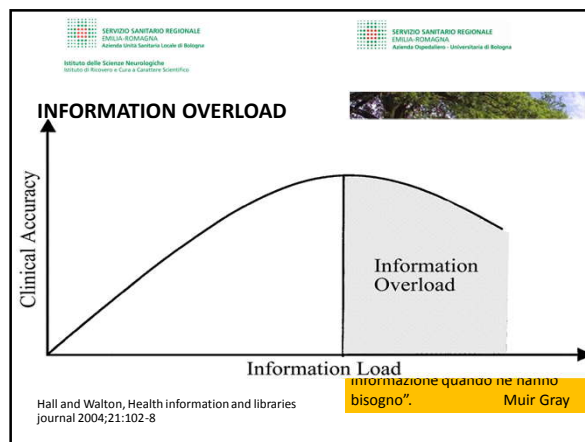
SERVIZIO SANITARIO REGIONALE
EMILIA-ROMAGNA
Azienda Unità Sanitaria Locale di Bologna

Istituto delle Scienze Neurologiche
Istituto di Ricovero e Cura a Carattere Scientifico

SERVIZIO SANITARIO REGIONALE
EMILIA-ROMAGNA
Azienda Ospedaliero - Universitaria di Bologna

INFORMATION OVERLOAD

Clinical Accuracy

Information Overload

Information Load

informazione quando ne hanno bisogno". Muir Gray

Hall and Walton, Health information and libraries journal 2004;21:102-8